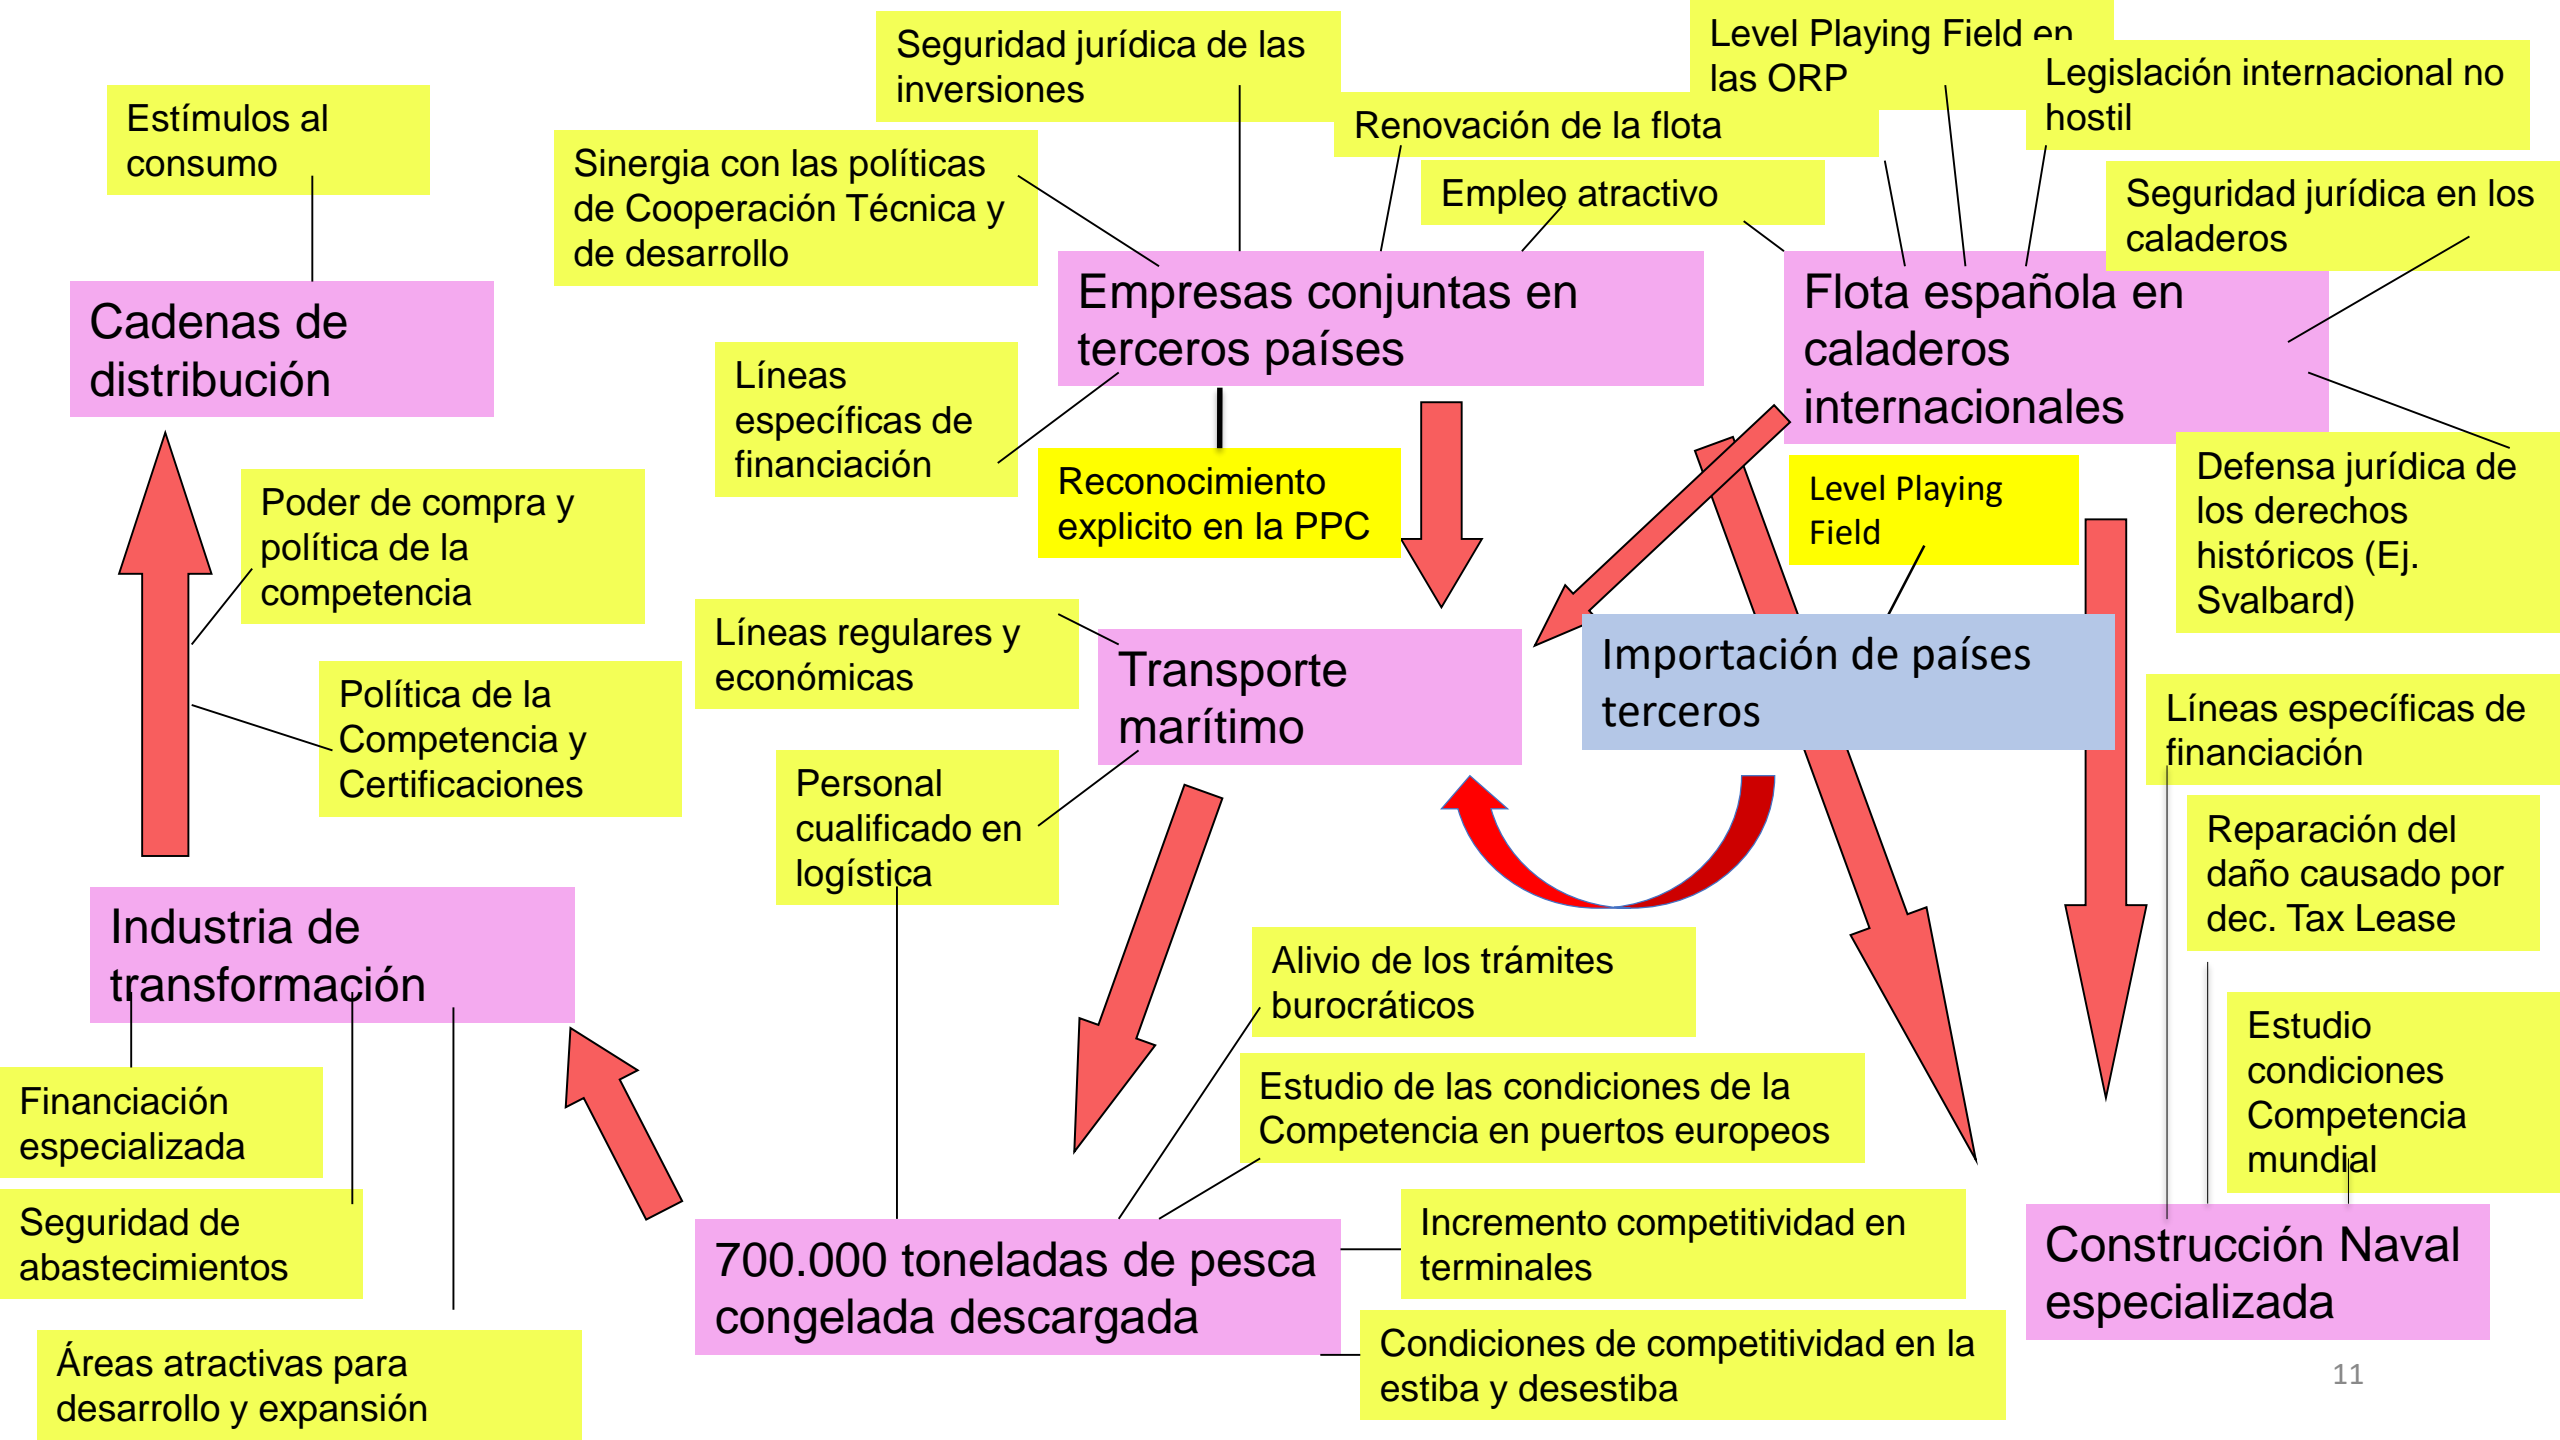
Estímulos al consumo

Sinergia con las políticas de Cooperación Técnica y de desarrollo

Seguridad jurídica de las inversiones

Level Playing Field en las ORP

Legislación internacional no hostil

Renovación de la flota

Empleo atractivo

Seguridad jurídica en los caladeros

Cadenas de distribución

Empresas conjuntas en terceros países

Flota española en caladeros internacionales

Líneas específicas de financiación

Reconocimiento explicito en la PPC

Level Playing Field

Defensa jurídica de los derechos históricos (Ej. Svalbard)

Poder de compra y política de la competencia

Líneas regulares y económicas

Transporte marítimo

Importación de países terceros

Líneas específicas de financiación

Política de la Competencia y Certificaciones

Personal cualificado en logística

Reparación del daño causado por dec. Tax Lease

Industria de transformación

Alivio de los trámites burocráticos

Estudio condiciones Competencia mundial

Estudio de las condiciones de la Competencia en puertos europeos

Financiación especializada

Seguridad de abastecimientos

Incremento competitividad en terminales

Construcción Naval especializada

700.000 toneladas de pesca congelada descargada

Áreas atractivas para desarrollo y expansión

Condiciones de competitividad en la estiba y desestiba

11